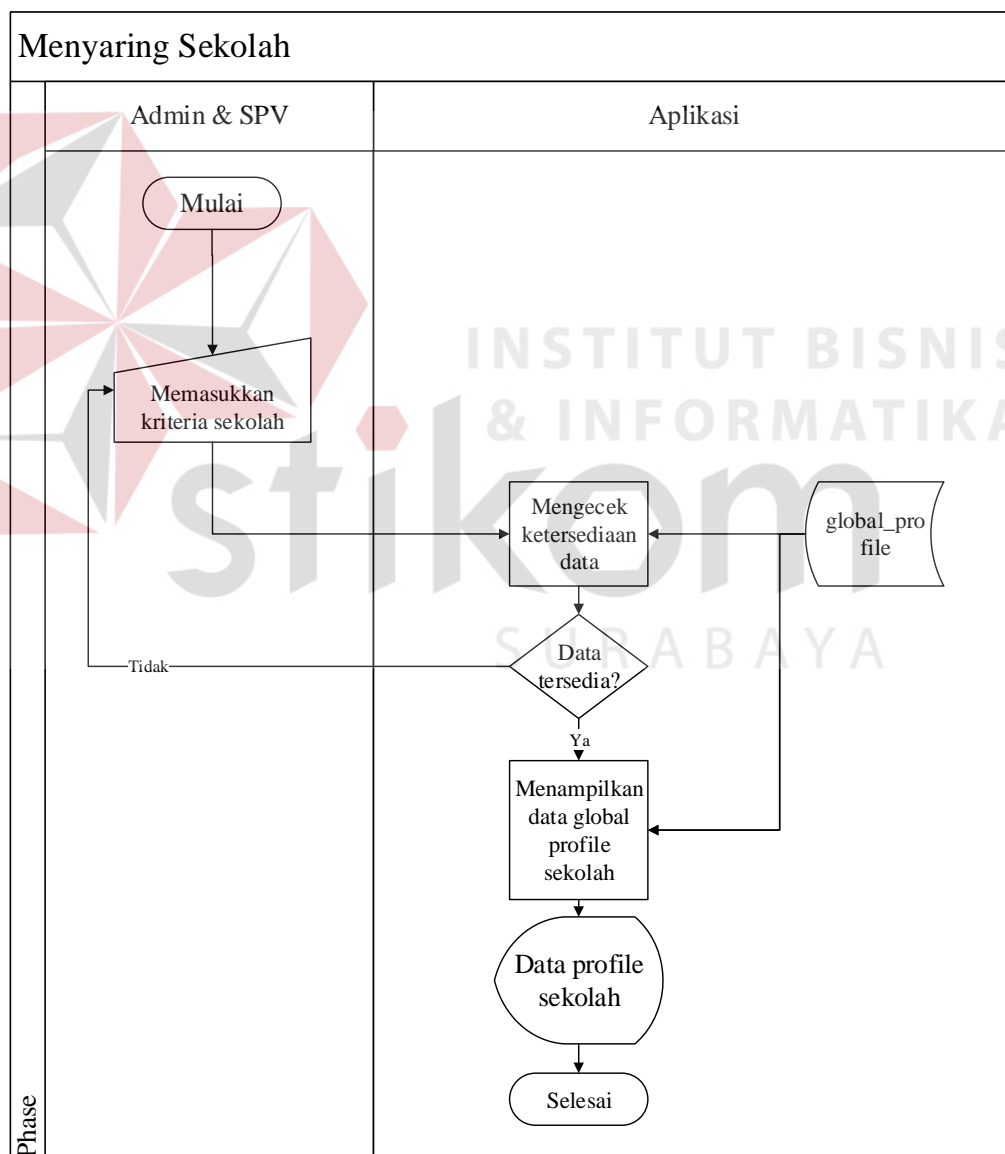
Menyaring Sekolah

Admin & SPV

Aplikasi

Mulai

Memasukkan kriteria sekolah

Mengecek ketersediaan data

global_pro file

Data tersedia?

Tidak

Ya

Menampilkan data global profile sekolah

Data profile sekolah

Selesai

Phase

INSTITUT BISNIS & INFORMATIKA

stikom

SURABAYA